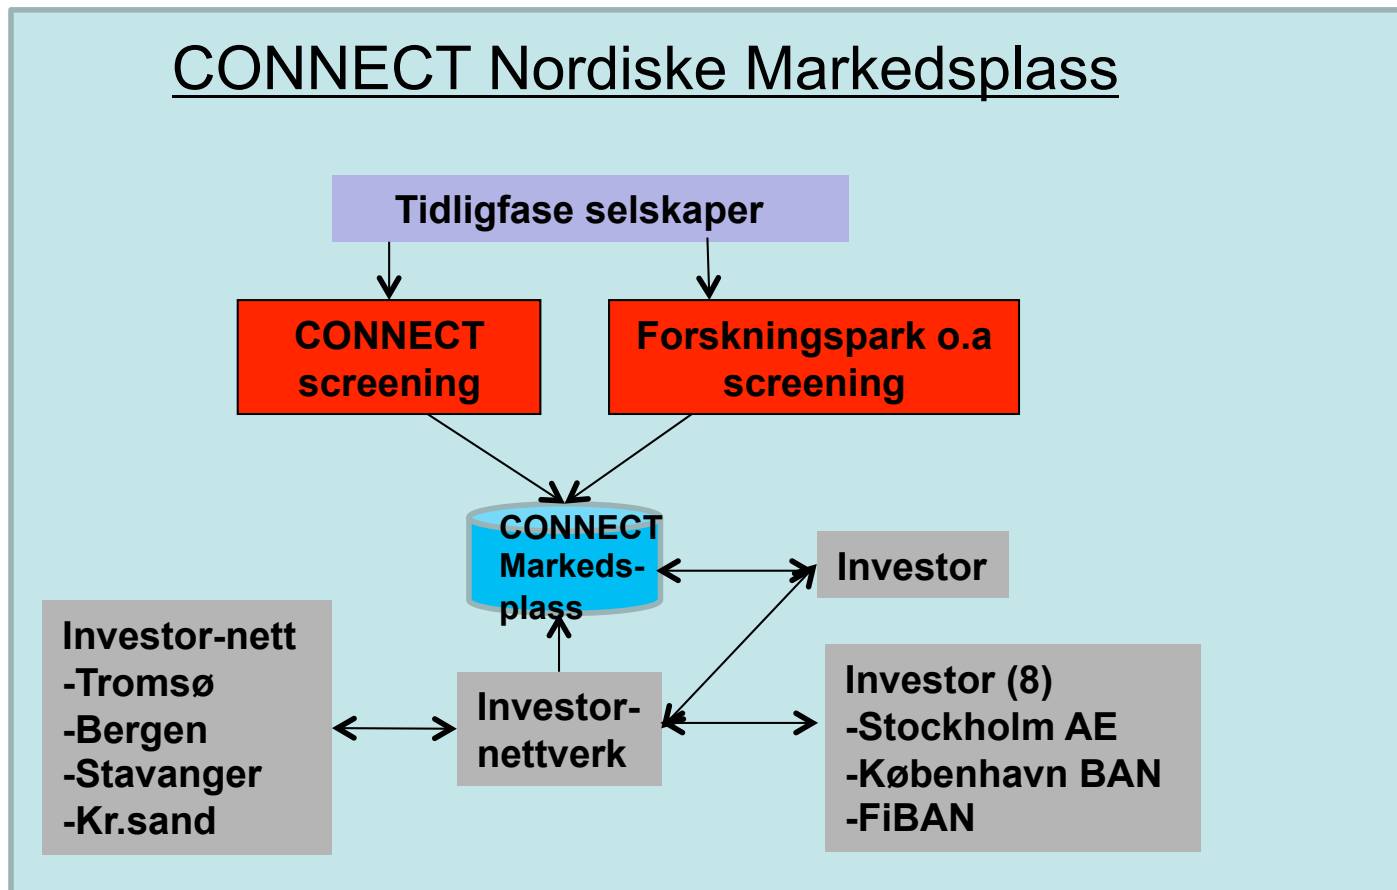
CONNECT Nordiske Markedsplass

Tidligfase selskaper

CONNECT screening

Forskningspark o.a screening

CONNECT Markeds-plass

Investor

Investor-nett
-Tromsø
-Bergen
-Stavanger
-Kr.sand

Investor-nettverk

Investor (8)
-Stockholm AE
-København BAN
-FiBAN